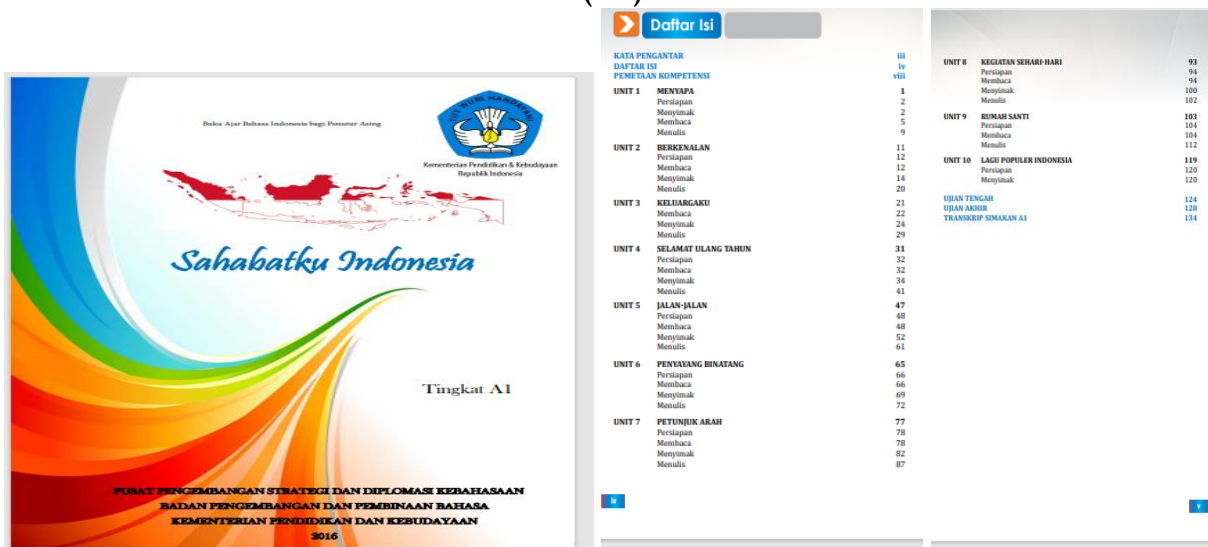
Buku Ajar Bahasa Indonesia bagi Penutur Asing

TUT WURI HANDAYANI

Kementerian Pendidikan & Kebudayaan
Republik Indonesia

Sahabatku Indonesia

Tingkat A1

PUSAT PENGEMBANGAN STRATEGI DAN DIPLOMASI KEBAHASAAN
BADAN PENGEMBANGAN DAN PEMBINAAN BAHASA
KEMENTERIAN PENDIDIKAN DAN KEBUDAYAAN
2016

Daftar Isi

| | | |
|---|---|---|
| KATA PENGANTAR | | iii |
| DAFTAR ISI | | iv |
| PEMETAAN KOMPETENSI | | viii |
| UNIT 1 | MENYAPA | 1 |
| | Persiapan | 2 |
| | Menyimak | 2 |
| | Membaca | 5 |
| | Menulis | 9 |
| UNIT 2 | BERKENALAN | 11 |
| | Persiapan | 12 |
| | Membaca | 12 |
| | Menyimak | 14 |
| | Menulis | 20 |
| UNIT 3 | KELUARGAKU | 21 |
| | Membaca | 22 |
| | Menyimak | 24 |
| | Menulis | 29 |
| UNIT 4 | SELAMAT ULANG TAHUN | 31 |
| | Persiapan | 32 |
| | Membaca | 32 |
| | Menyimak | 34 |
| | Menulis | 41 |
| UNIT 5 | JALAN-JALAN | 47 |
| | Persiapan | 48 |
| | Membaca | 48 |
| | Menyimak | 52 |
| | Menulis | 61 |
| UNIT 6 | PENYAYANG BINATANG | 65 |
| | Persiapan | 66 |
| | Membaca | 66 |
| | Menyimak | 69 |
| | Menulis | 72 |
| UNIT 7 | PETUNJUK ARAH | 77 |
| | Persiapan | 78 |
| | Membaca | 78 |
| | Menyimak | 82 |
| | Menulis | 87 |

iv

| | | |
|---|---|---|
| UNIT 8 | KEGIATAN SEHARI-HARI | 93 |
| | Persiapan | 94 |
| | Membaca | 94 |
| | Menyimak | 100 |
| | Menulis | 102 |
| UNIT 9 | RUMAH SANTI | 103 |
| | Persiapan | 104 |
| | Membaca | 104 |
| | Menulis | 112 |
| UNIT 10 | LAGU POPULER INDONESIA | 119 |
| | Persiapan | 120 |
| | Menyimak | 120 |
| UJIAN TENGAH | | 124 |
| UJIAN AKHIR | | 128 |
| TRANSKRIP SIMAKAN A1 | | 134 |

v